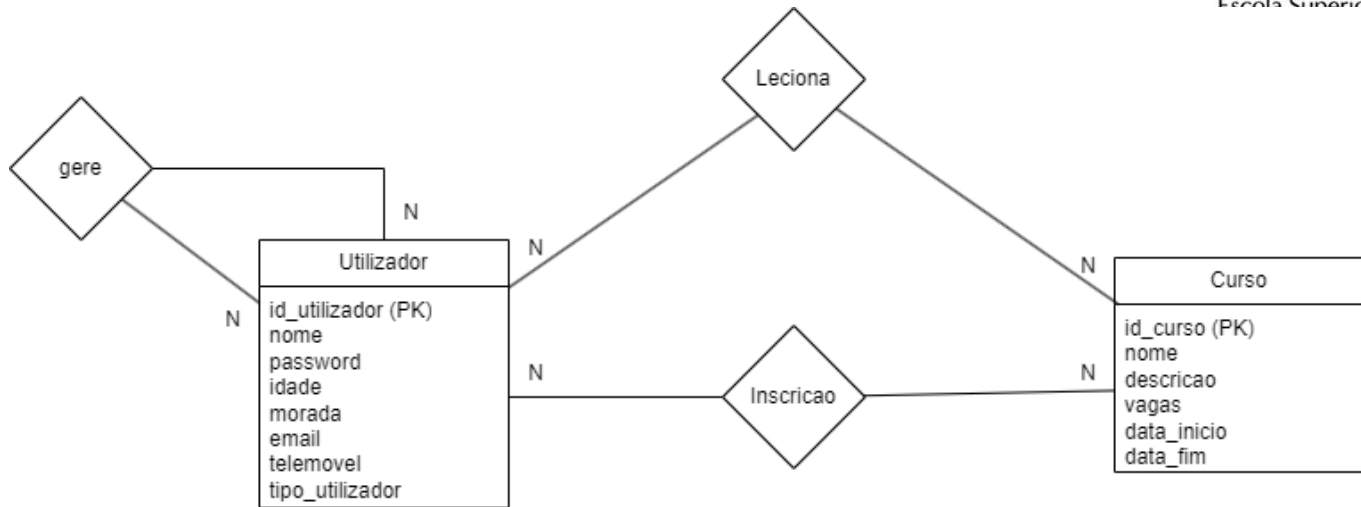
Escola Superio

Leciona

gere

N

N

Utilizador

N

Curso

N

id_utilizador (PK)
nome
password
idade
morada
email
telemovel
tipo_utilizador

N

Inscricao

N

id_curso (PK)
nome
descricao
vagas
data_inicio
data_fim